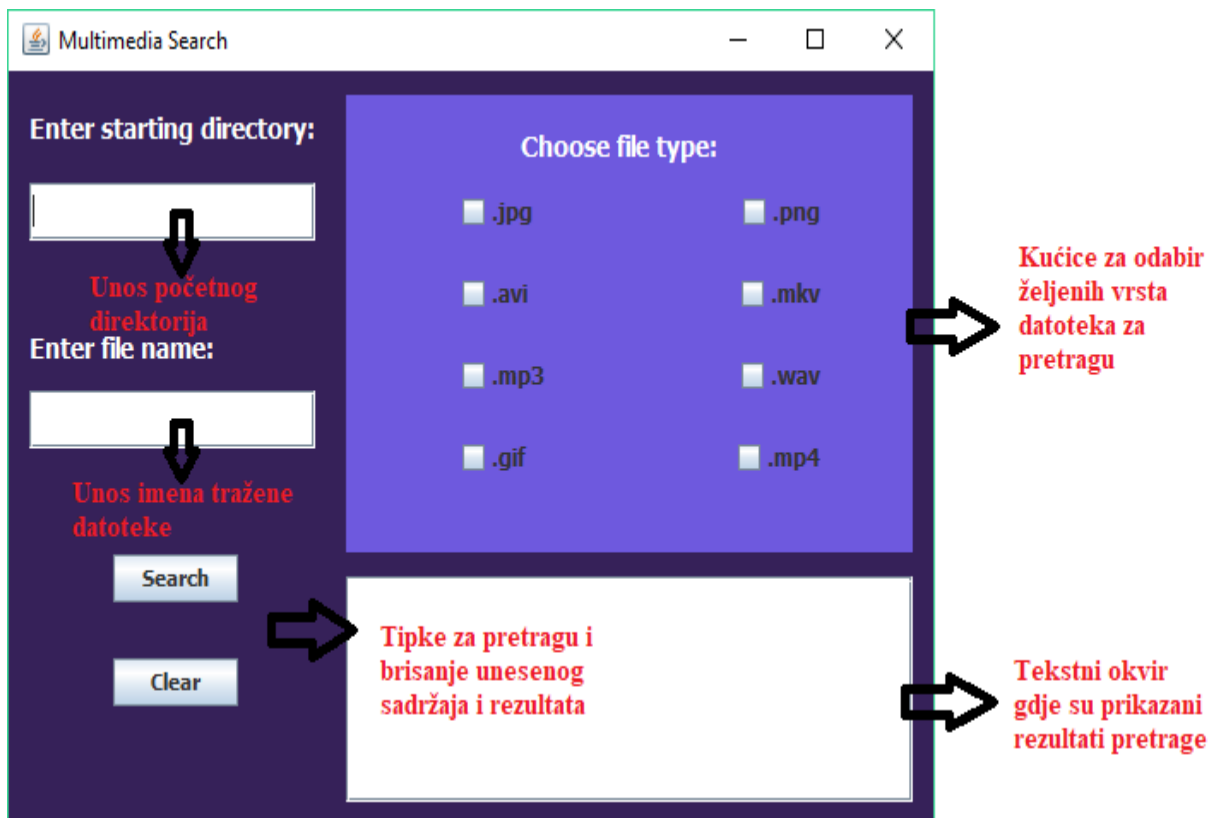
Multimedia Search

Enter starting directory:

Unos početnog direktorija

Enter file name:

Unos imena tražene datoteke

Search

Clear

Choose file type:

.jpg .png

.avi .mkv

.mp3 .wav

.gif .mp4

Kućice za odabir željenih vrsta datoteka za pretragu

Tipke za pretragu i brisanje unesenog sadržaja i rezultata

Tekstni okvir gdje su prikazani rezultati pretrage